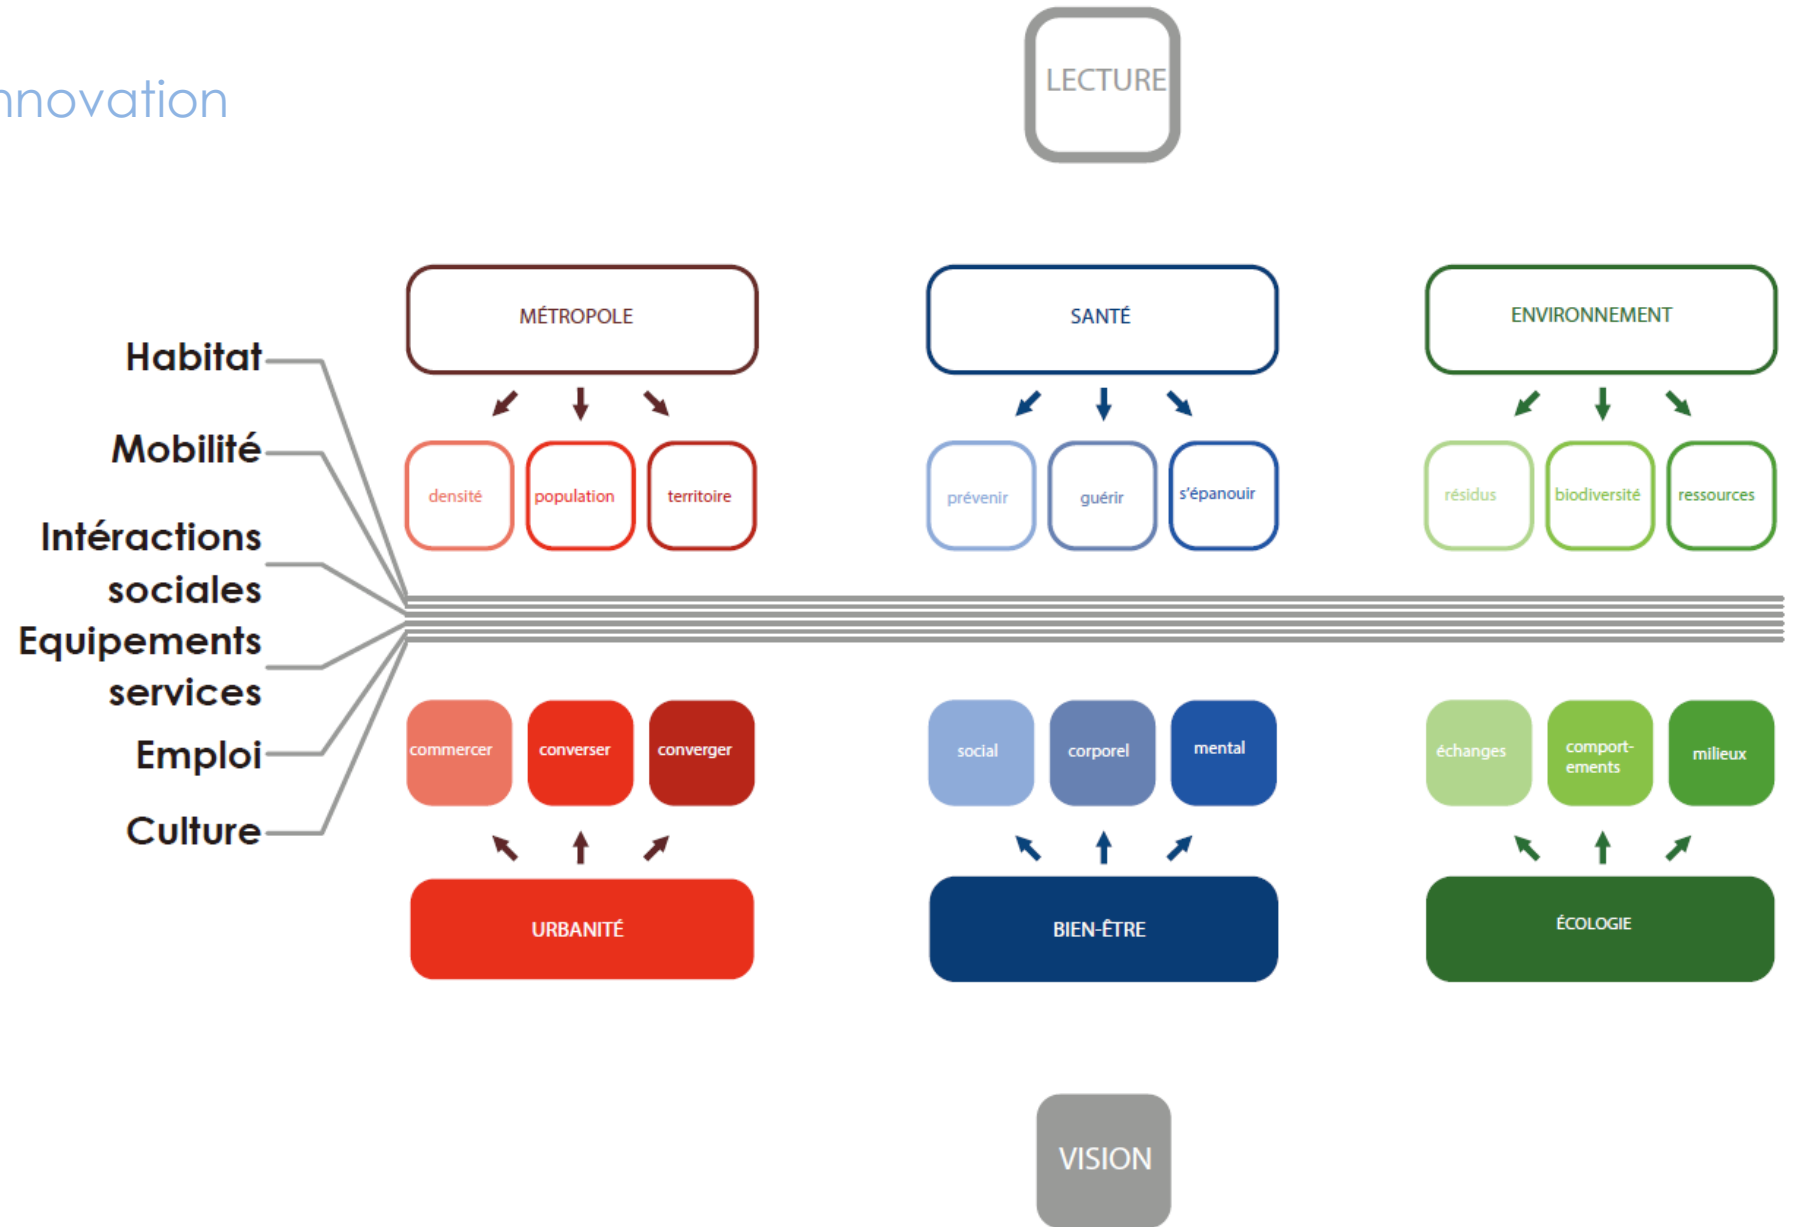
nnovation

LECTURE

Habitat
Mobilité
Intéractions sociales
Equipements services
Emploi
Culture

MÉTROPOLE
densité
population
territoire

SANTÉ
prévenir
guérir
s'épanouir

ENVIRONNEMENT
résidus
biodiversité
ressources

commercer
converser
converger
URBANITÉ

social
corporel
mental
BIEN-ÊTRE

échanges
comportements
milieux
ÉCOLOGIE

VISION